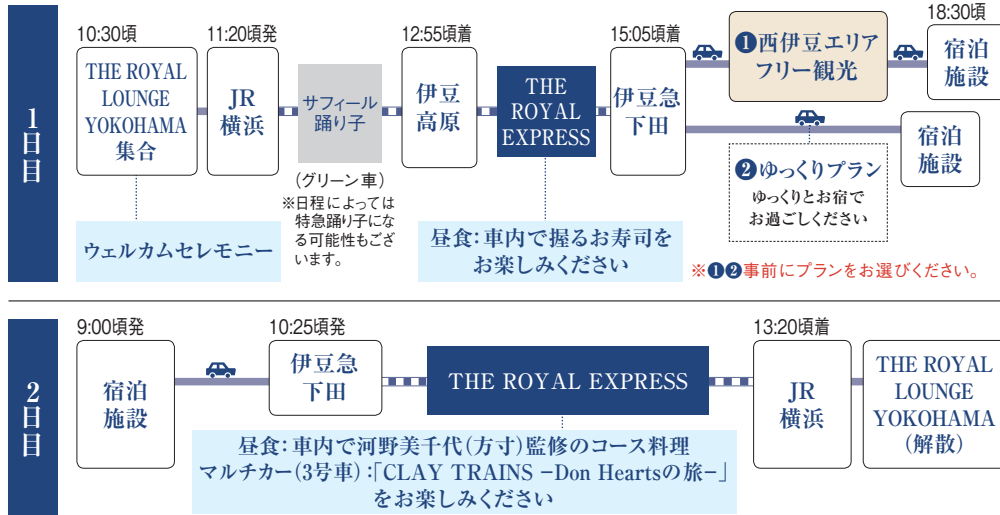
1日目

10:30頃
THE ROYAL LOUNGE YOKOHAMA 集合

11:20頃発
JR 横浜

サフィール踊り子
（グリーン車）
※日程によっては特急踊り子になる可能性もございます。

12:55頃着
伊豆高原

THE ROYAL EXPRESS

15:05頃着
伊豆急下田

❶西伊豆エリアフリー観光

18:30頃
宿泊施設

❷ゆっくりプラン
ゆっくりとお宿でお過ごしください

宿泊施設

ウェルカムセレモニー

昼食：車内で握るお寿司をお楽しみください

※❶❷事前にプランをお選びください。

2日目

9:00頃発
宿泊施設

10:25頃発
伊豆急下田

THE ROYAL EXPRESS

13:20頃着
JR 横浜

THE ROYAL LOUNGE YOKOHAMA（解散）

昼食：車内で河野美千代（方寸）監修のコース料理
マルチカー（3号車）：「CLAY TRAINS −Don Heartsの旅−」をお楽しみください